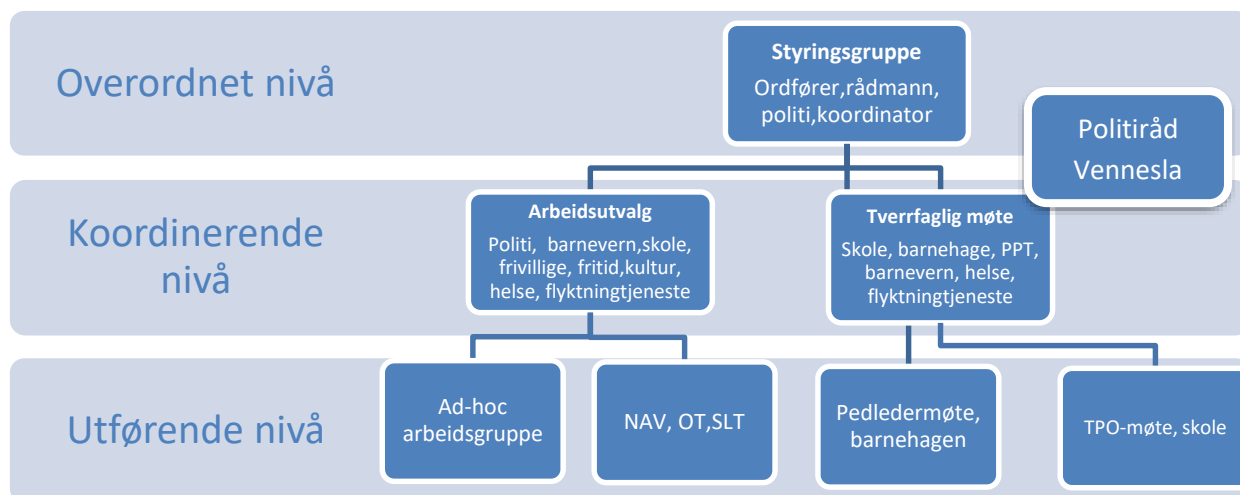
Overordnet nivå

Styringsgruppe
Ordfører,rådmann, politi,koordinator

Politiråd Vennesla

Koordinerende nivå

Arbeidsutvalg
Politi, barnevern,skole, frivillige, fritid,kultur, helse, flyktningtjeneste

Tverrfaglig møte
Skole, barnehage, PPT, barnevern, helse, flyktningtjeneste

Utførende nivå

Ad-hoc arbeidsgruppe

NAV, OT,SLT

Pedledermøte, barnehagen

TPO-møte, skole